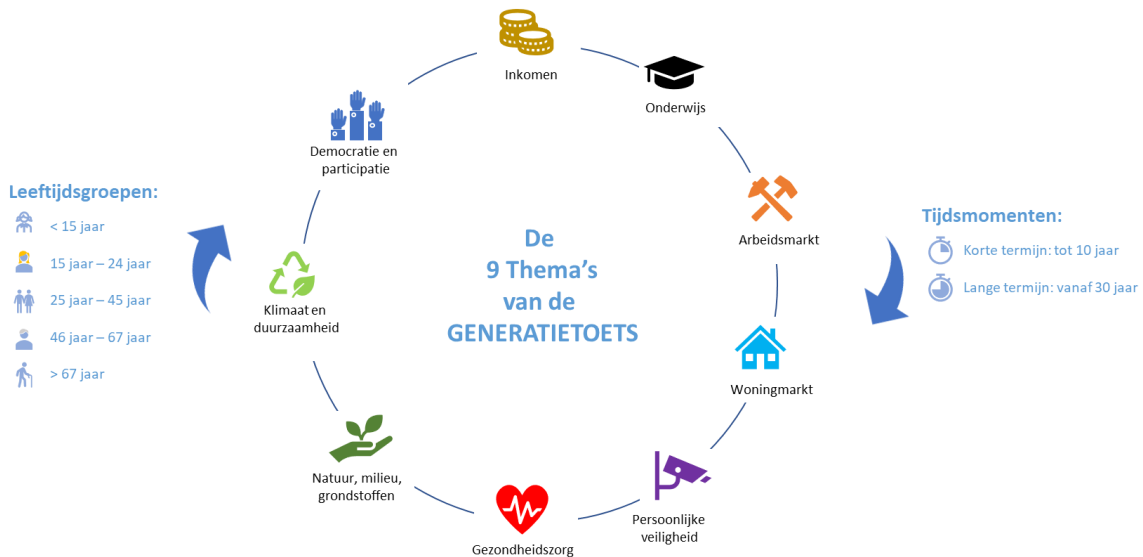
De
9 Thema's
van de
GENERATIETOETS

Inkomen

Onderwijs

Arbeidsmarkt

Woningmarkt

Persoonlijke veiligheid

Gezondheidszorg

Natuur, milieu, grondstoffen

Klimaat en duurzaamheid

Democratie en participatie

Leeftijdsgroepen:
< 15 jaar
15 jaar – 24 jaar
25 jaar – 45 jaar
46 jaar – 67 jaar
> 67 jaar

Tijdsmomenten:
Korte termijn: tot 10 jaar
Lange termijn: vanaf 30 jaar